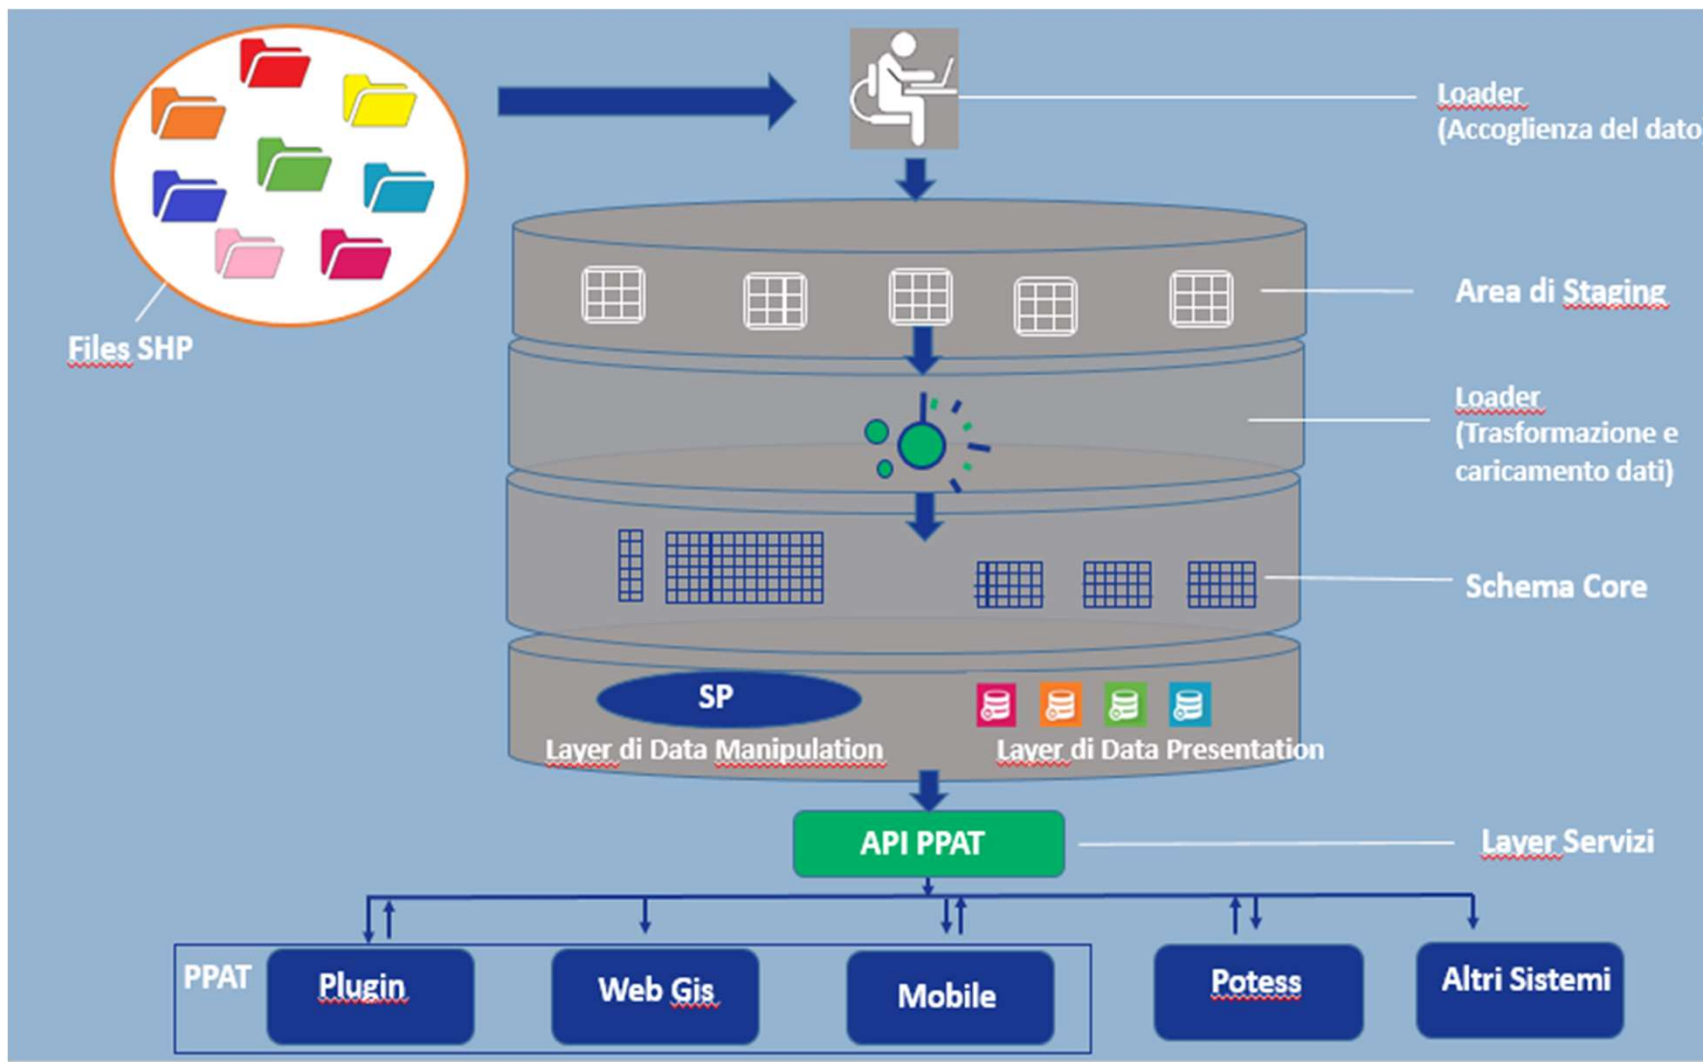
Loader
(Accoglienza del dato

Files SHP

Area di Staging

Loader
(Trasformazione e caricamento dati)

Schema Core

SP

Layer di Data Manipulation

Layer di Data Presentation

API PPAT

Layer Servizi

PPAT

Plugin

Web Gis

Mobile

Potess

Altri Sistemi